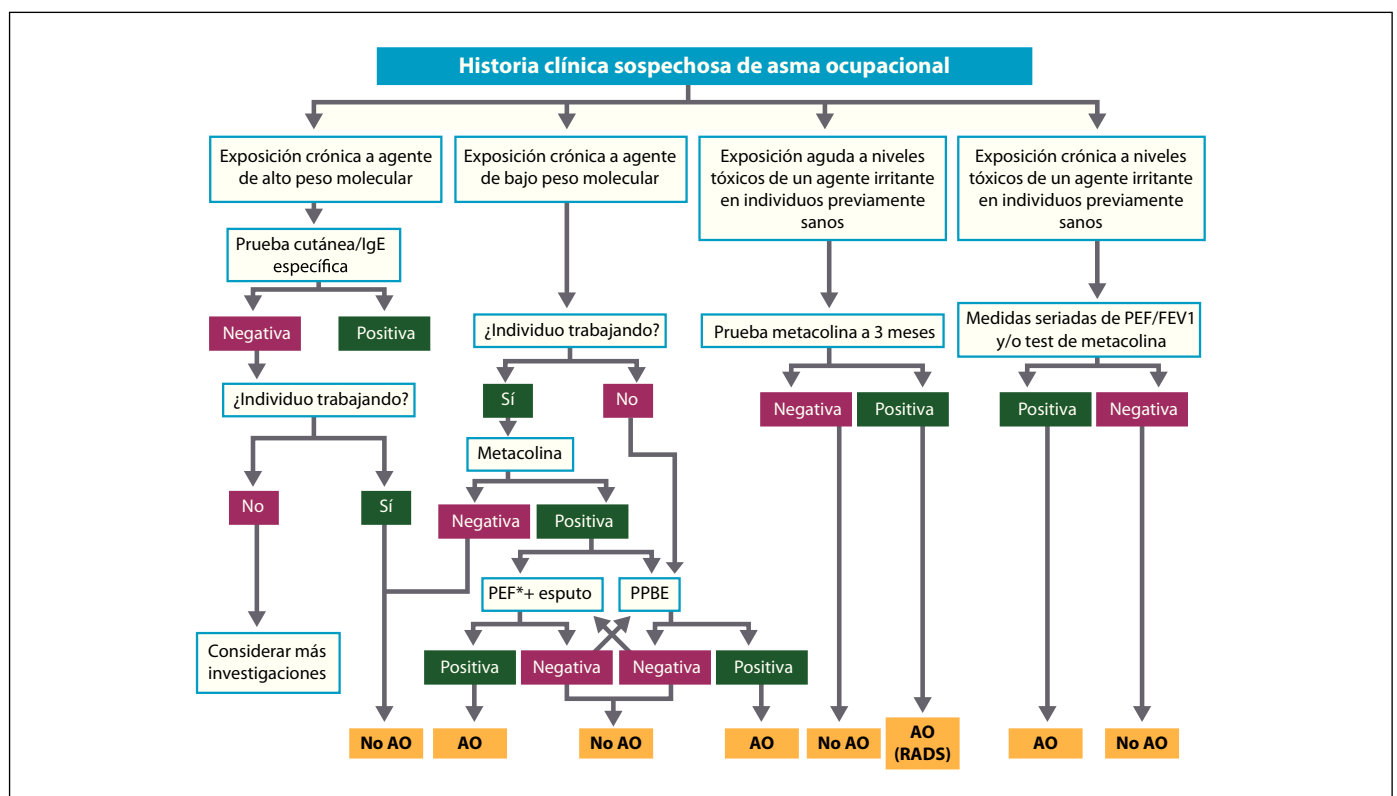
Historia clínica sospechosa de asma ocupacional

Exposición crónica a agente de alto peso molecular

Exposición crónica a agente de bajo peso molecular

Exposición aguda a niveles tóxicos de un agente irritante en individuos previamente sanos

Exposición crónica a niveles tóxicos de un agente irritante en individuos previamente sanos

Prueba cutánea/IgE específica

Negativa

Positiva

¿Individuo trabajando?

No

Sí

Considerar más investigaciones

¿Individuo trabajando?

Sí

No

Metacolina

Negativa

Positiva

PEF*+ esputo

PPBE

Positiva

Negativa

Negativa

Positiva

Prueba metacolina a 3 meses

Negativa

Positiva

Medidas seriadas de PEF/FEV1 y/o test de metacolina

Positiva

Negativa

No AO

AO

No AO

AO

No AO

AO (RADS)

AO

No AO